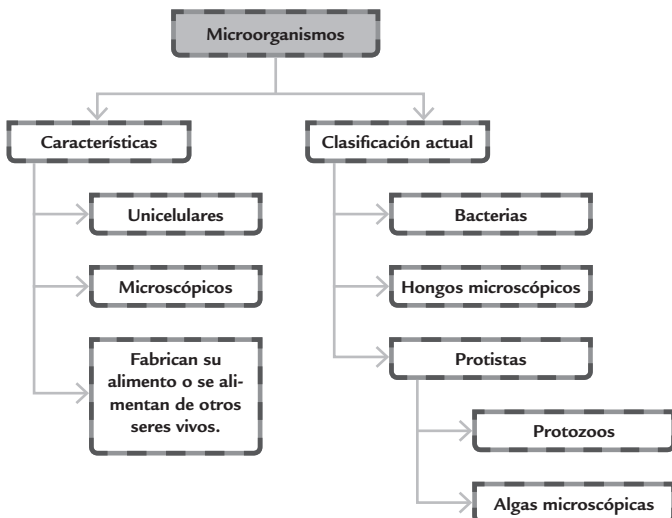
Microorganismos

Características

Unicelulares

Microscópicos

Fabrican su alimento o se alimentan de otros seres vivos.

Clasificación actual

Bacterias

Hongos microscópicos

Protistas

Protozoos

Algas microscópicas